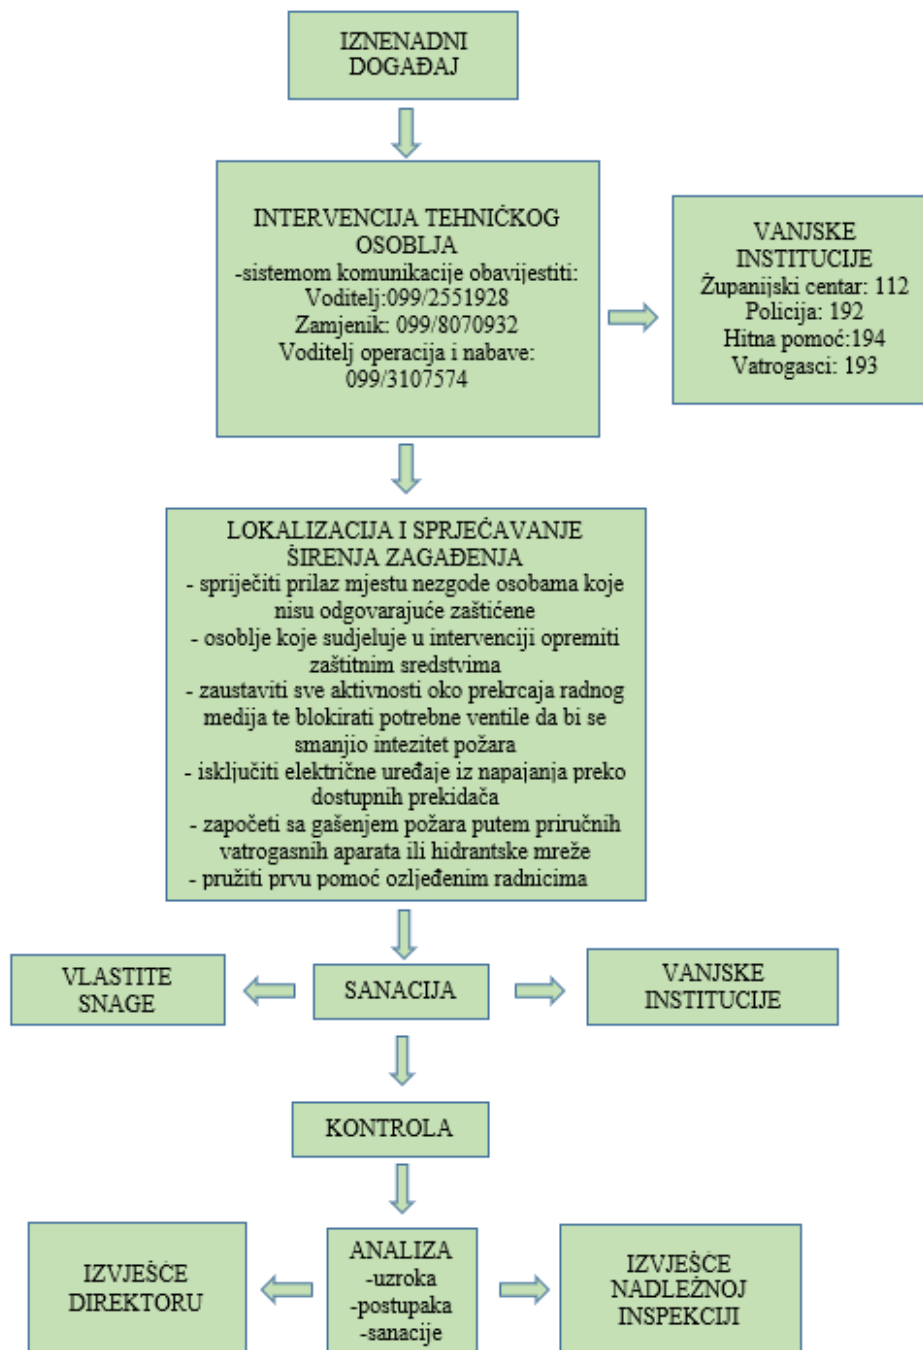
IZNENADNI DOGAĐAJ

INTERVENCIJA TEHNIČKOG OSOBLJA
-sistemom komunikacije obavijestiti:
Voditelj:099/2551928
Zamjenik: 099/8070932
Voditelj operacija i nabave: 099/3107574

VANJSKE INSTITUCIJE
Županijski centar: 112
Policija: 192
Hitna pomoć:194
Vatrogasci: 193

LOKALIZACIJA I SPRJEĆAVANJE ŠIRENJA ZAGAĐENJA
- spriječiti prilaz mjestu nezgode osobama koje nisu odgovarajuće zaštićene
- osoblje koje sudjeluje u intervenciji opremiti zaštitnim sredstvima
- zaustaviti sve aktivnosti oko prekrcaja radnog medija te blokirati potrebne ventile da bi se smanjio intezitet požara
- isključiti električne uređaje iz napajanja preko dostupnih prekidača
- započeti sa gašenjem požara putem priručnih vatrogasnih aparata ili hidrantske mreže
- pružiti prvu pomoć ozljeđenim radnicima

VLASTITE SNAGE

SANACIJA

VANJSKE INSTITUCIJE

KONTROLA

IZVJEŠĆE DIREKTORU

ANALIZA
-uzroka
-postupaka
-sanacije

IZVJEŠĆE NADLEŽNOJ INSPEKCIJI